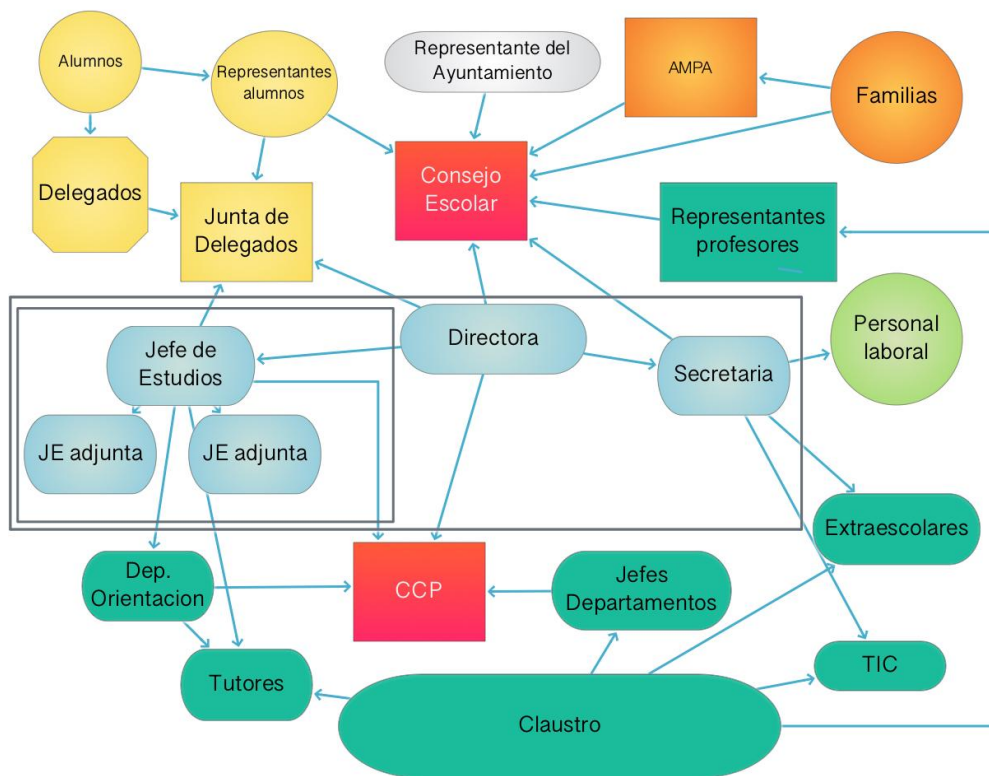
Alumnos

Representantes alumnos

Representante del Ayuntamiento

AMPA

Familias

Delegados

Junta de Delegados

Consejo Escolar

Representantes profesores

Jefe de Estudios

Directora

Secretaria

Personal laboral

JE adjunta

JE adjunta

Extraescolares

Dep. Orientacion

CCP

Jefes Departamentos

Tutores

TIC

Claustro